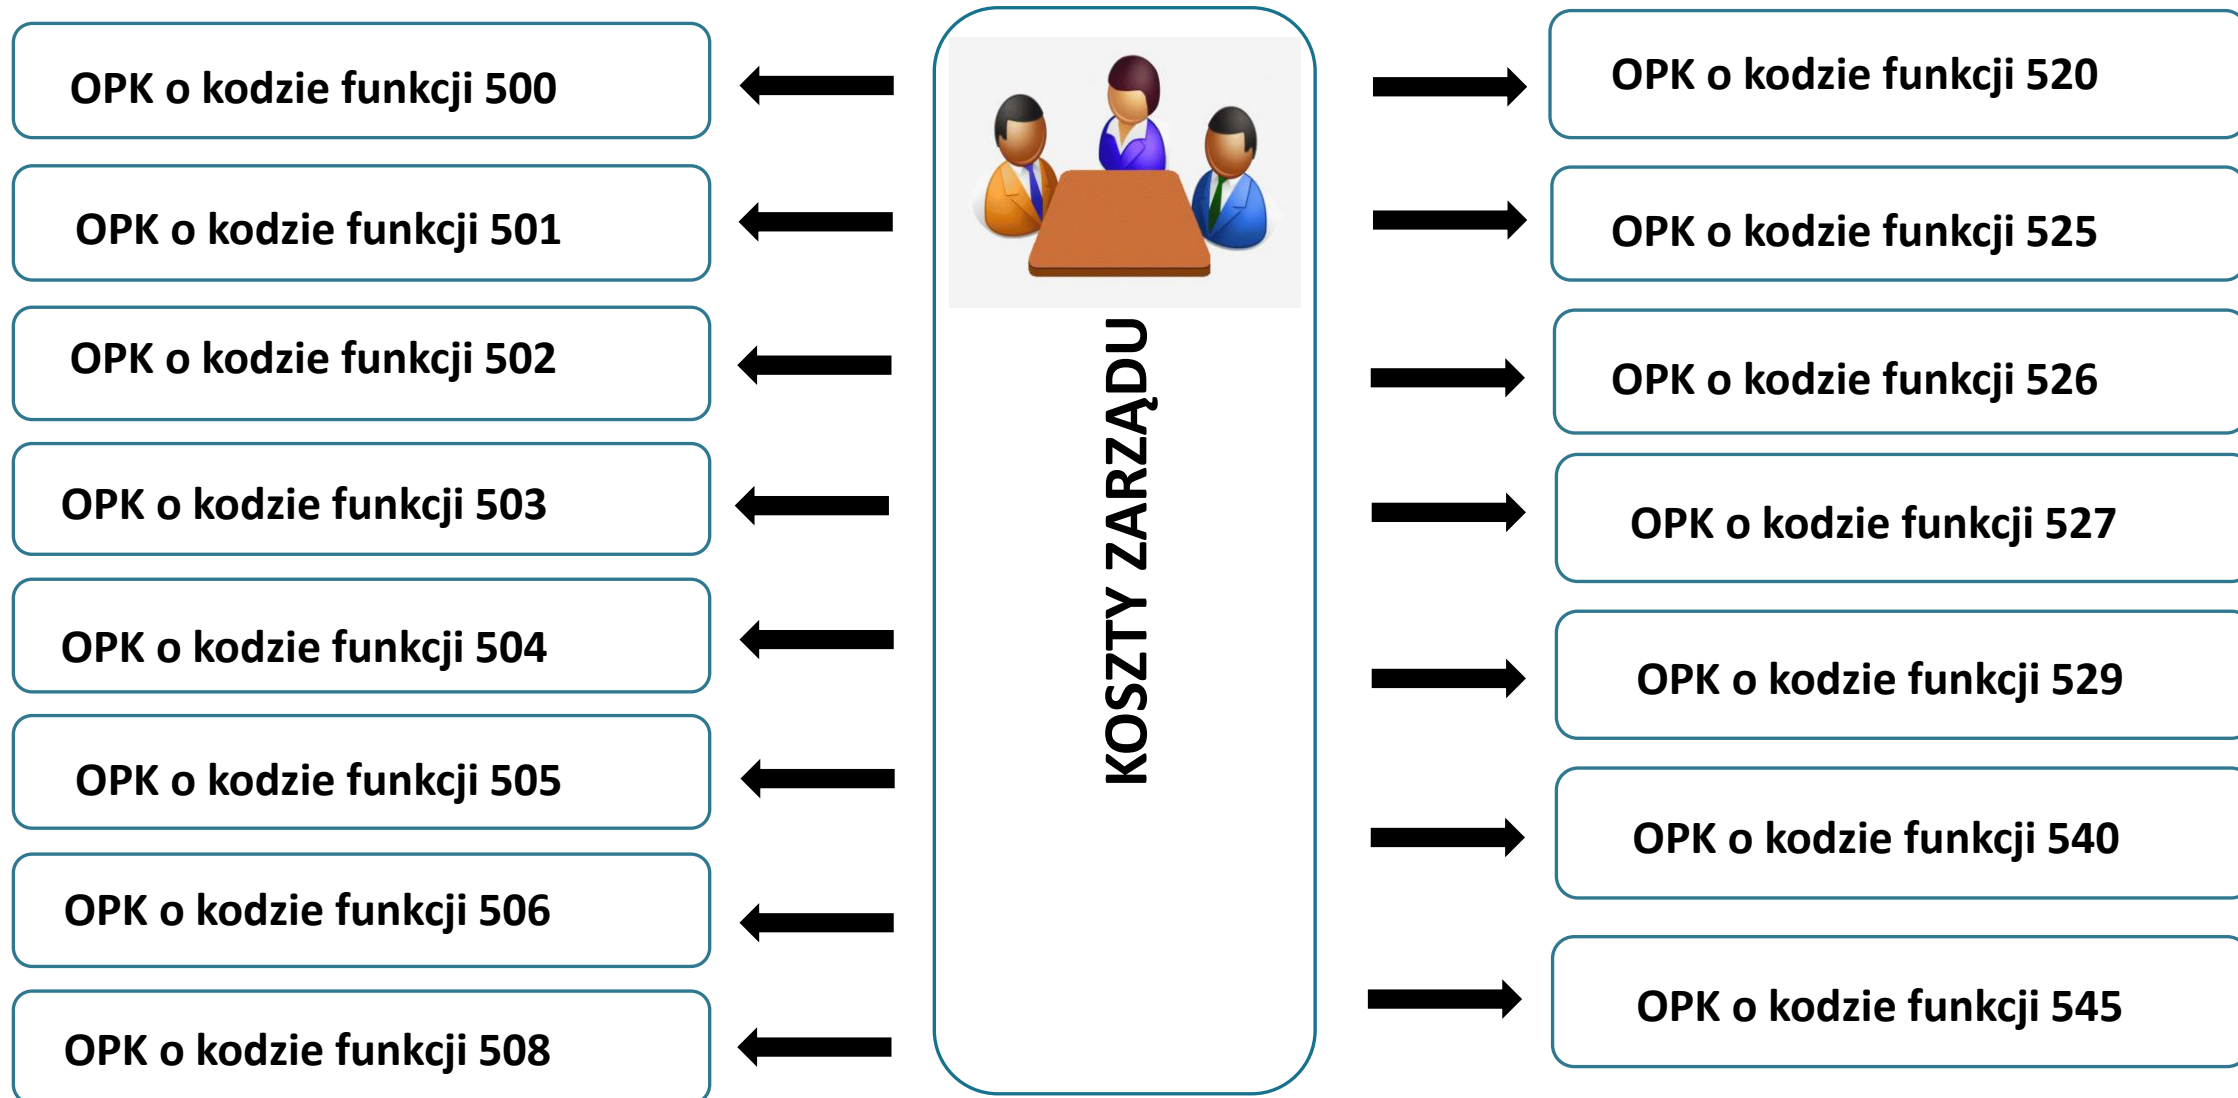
OPK o kodzie funkcji 500

OPK o kodzie funkcji 501

OPK o kodzie funkcji 502

OPK o kodzie funkcji 503

OPK o kodzie funkcji 504

OPK o kodzie funkcji 505

OPK o kodzie funkcji 506

OPK o kodzie funkcji 508

KOSZTY ZARZĄDU

OPK o kodzie funkcji 520

OPK o kodzie funkcji 525

OPK o kodzie funkcji 526

OPK o kodzie funkcji 527

OPK o kodzie funkcji 529

OPK o kodzie funkcji 540

OPK o kodzie funkcji 545